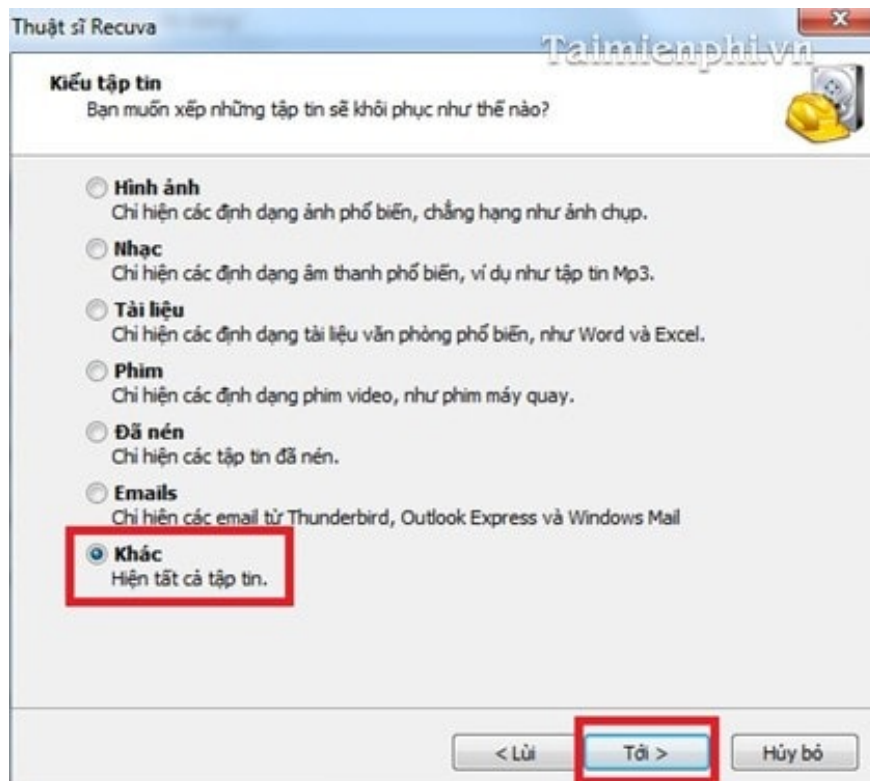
Thuật sĩ Recuva

Taimienphi.vn

Kiểu tập tin
Bạn muốn xếp những tập tin sẽ khôi phục như thế nào?

Hình ảnh
Chỉ hiện các định dạng ảnh phổ biến, chẳng hạng như ảnh chụp.

Nhạc
Chỉ hiện các định dạng âm thanh phổ biến, ví dụ như tập tin Mp3.

Tài liệu
Chỉ hiện các định dạng tài liệu văn phòng phổ biến, như Word và Excel.

Phim
Chỉ hiện các định dạng phim video, như phim máy quay.

Đã nén
Chỉ hiện các tập tin đã nén.

Emails
Chỉ hiện các email từ Thunderbird, Outlook Express và Windows Mail

Khác
Hiện tất cả tập tin.

< Lùi

Tới >

Hủy bỏ